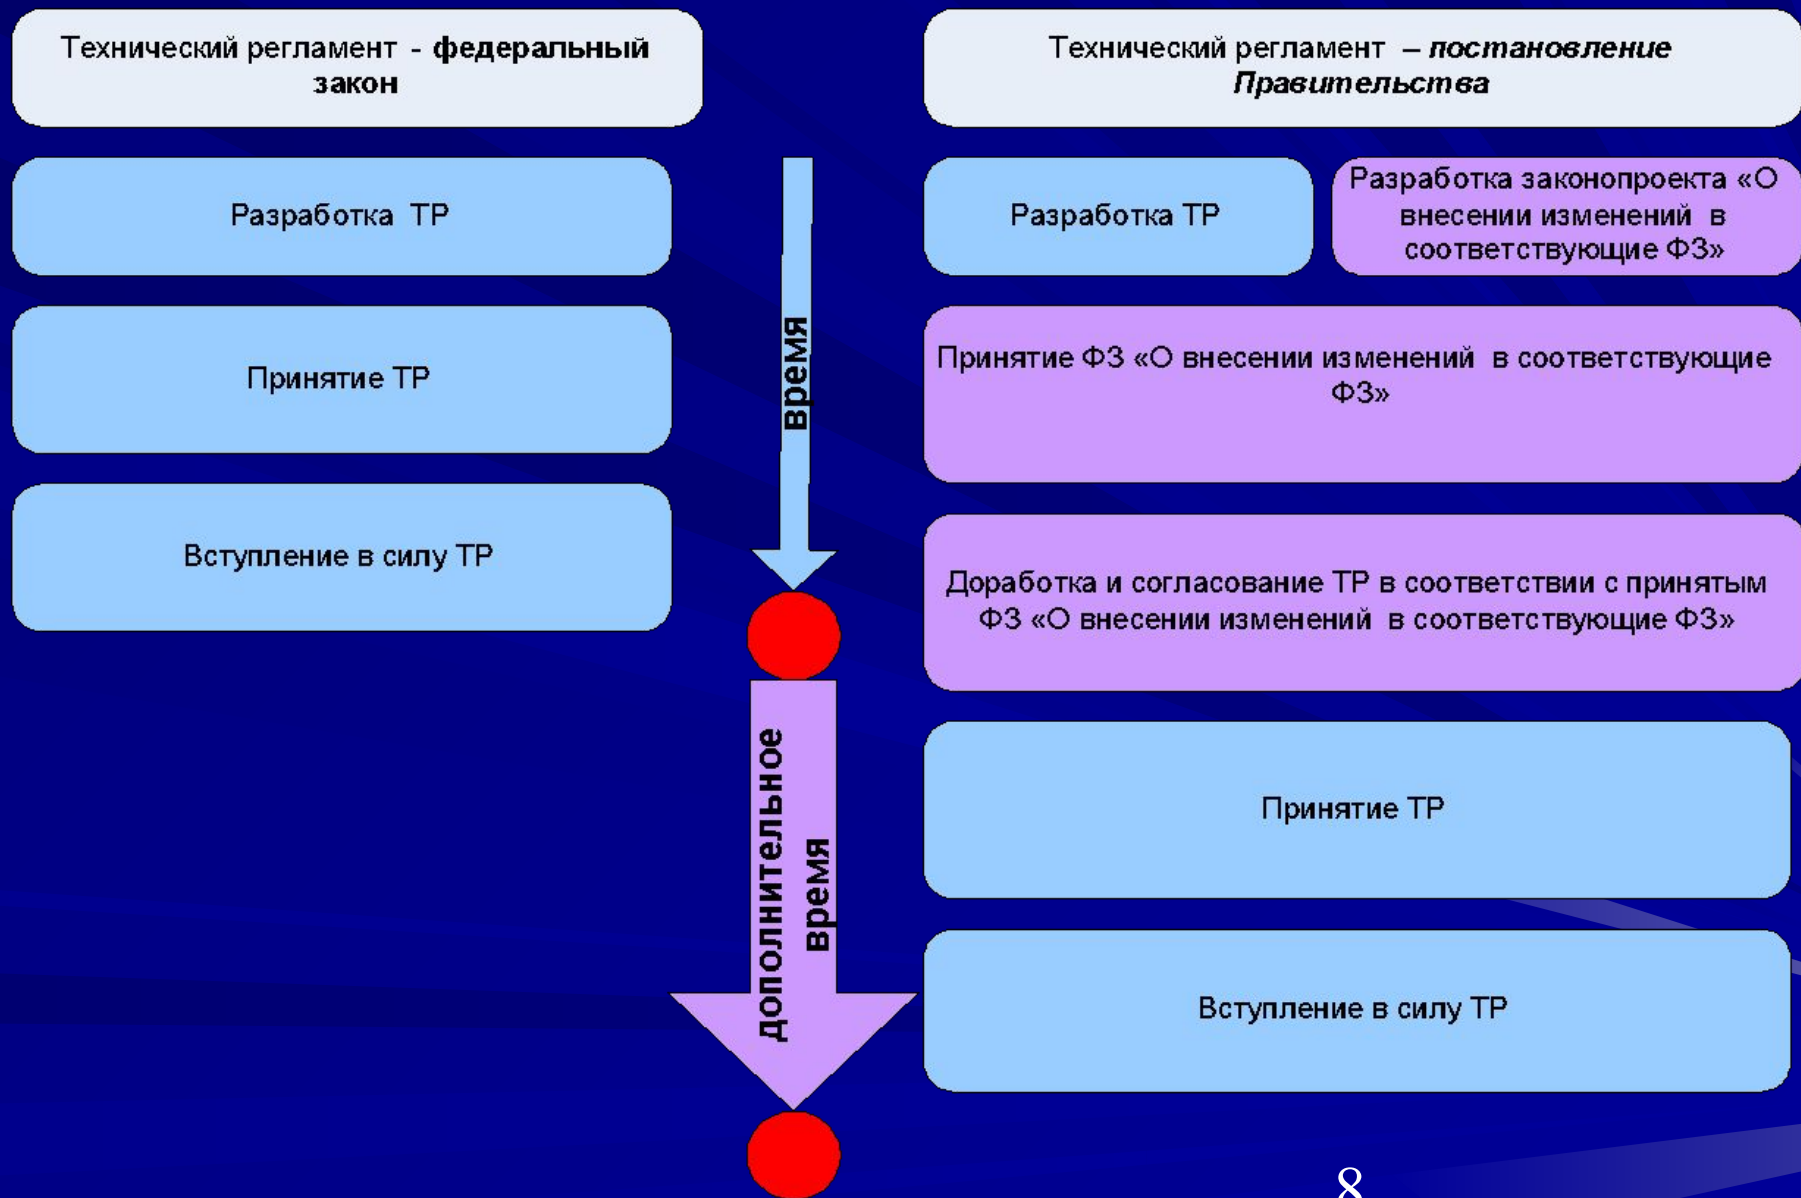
Технический регламент - федеральный закон

Разработка ТР

Принятие ТР

Вступление в силу ТР

время

дополнительное время

Технический регламент – постановление Правительства

Разработка ТР

Разработка законопроекта «О внесении изменений в соответствующие ФЗ»

Принятие ФЗ «О внесении изменений в соответствующие ФЗ»

Доработка и согласование ТР в соответствии с принятым ФЗ «О внесении изменений в соответствующие ФЗ»

Принятие ТР

Вступление в силу ТР

8